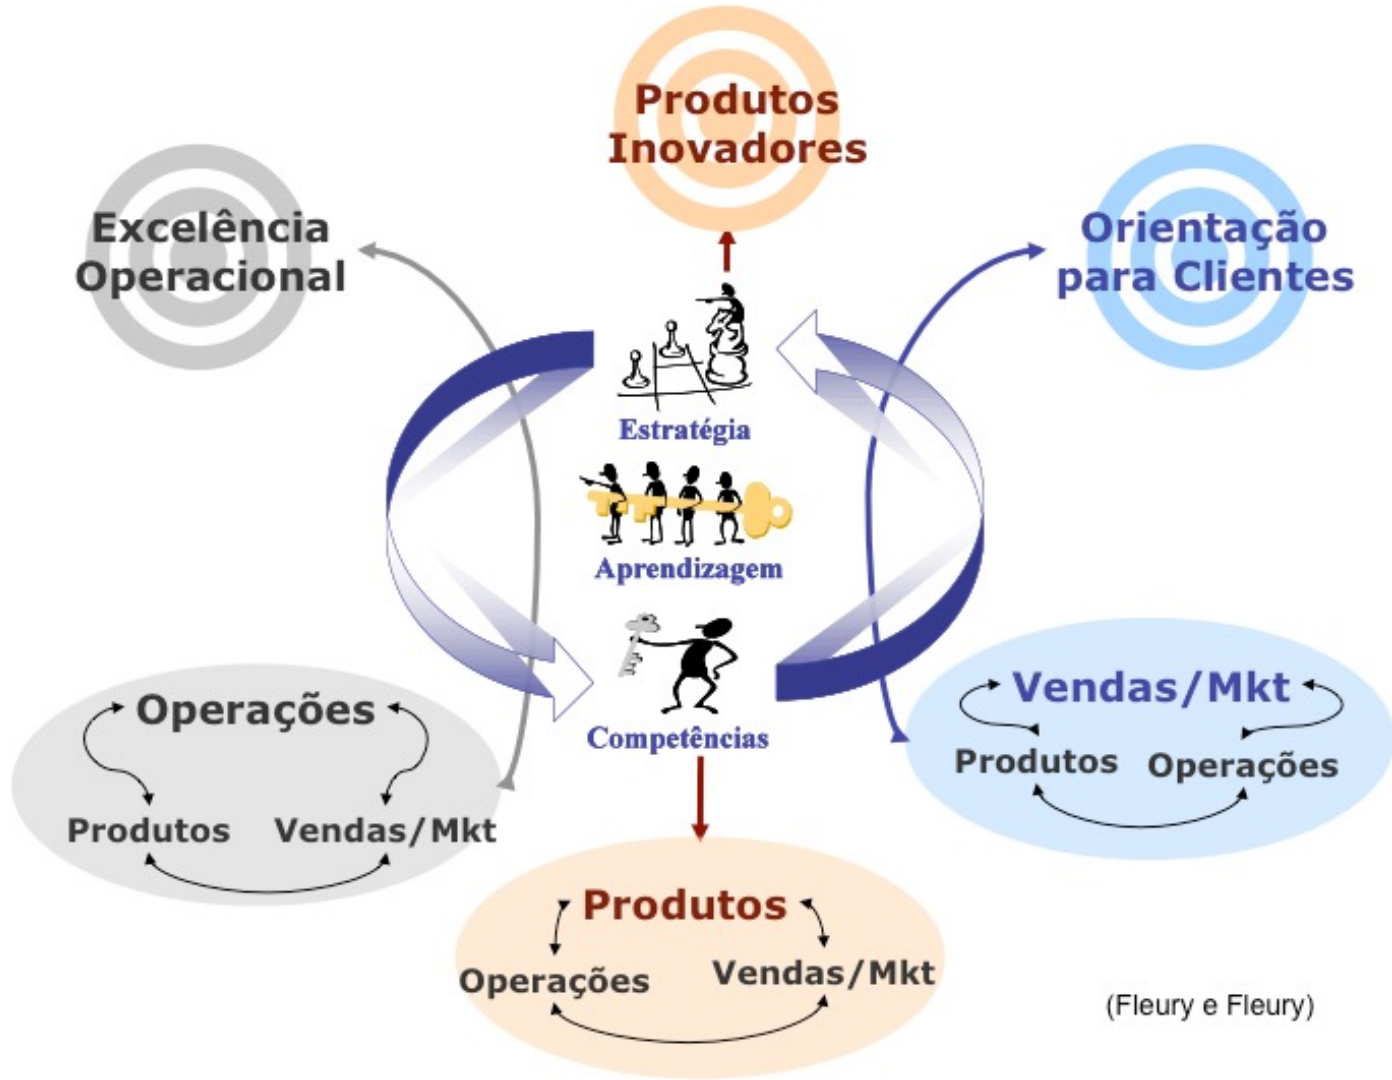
Produtos Inovadores

Excelência Operacional

Orientação para Clientes

Estratégia

Aprendizagem

Competências

Operações

Produtos

Vendas/Mkt

Vendas/Mkt

Produtos

Operações

Produtos

Operações

Vendas/Mkt

(Fleury e Fleury)